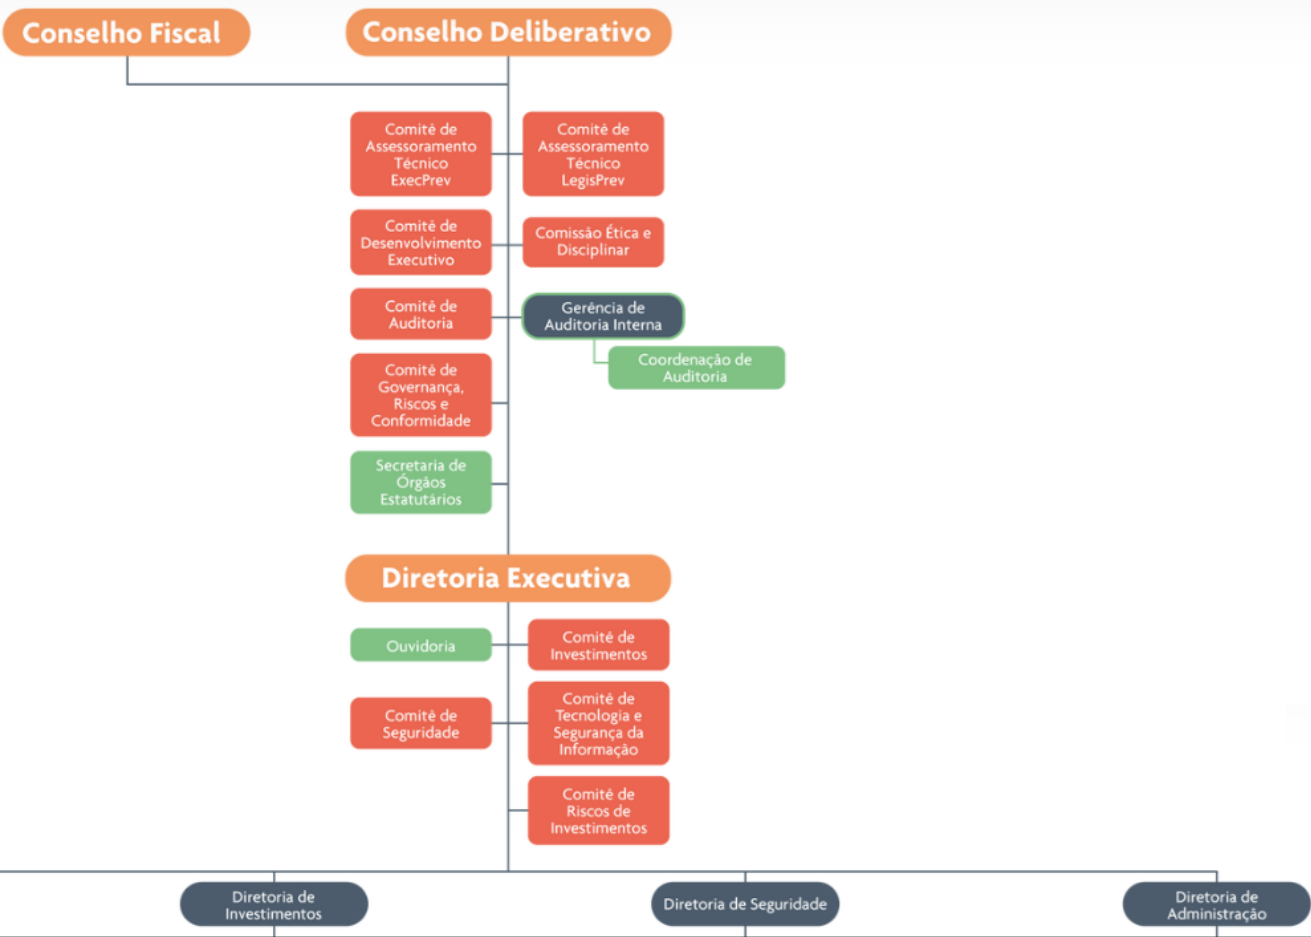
Conselho Fiscal

Conselho Deliberativo

Comitê de Assessoramento Técnico ExecPrev

Comitê de Assessoramento Técnico LegisPrev

Comitê de Desenvolvimento Executivo

Comissão Ética e Disciplinar

Comitê de Auditoria

Gerência de Auditoria Interna

Coordenação de Auditoria

Comitê de Governança, Riscos e Conformidade

Secretaria de Órgãos Estatutários

Diretoria Executiva

Ouvidoria

Comitê de Investimentos

Comitê de Seguridade

Comitê de Tecnologia e Segurança da Informação

Comitê de Riscos de Investimentos

Diretoria de Investimentos

Diretoria de Seguridade

Diretoria de Administração